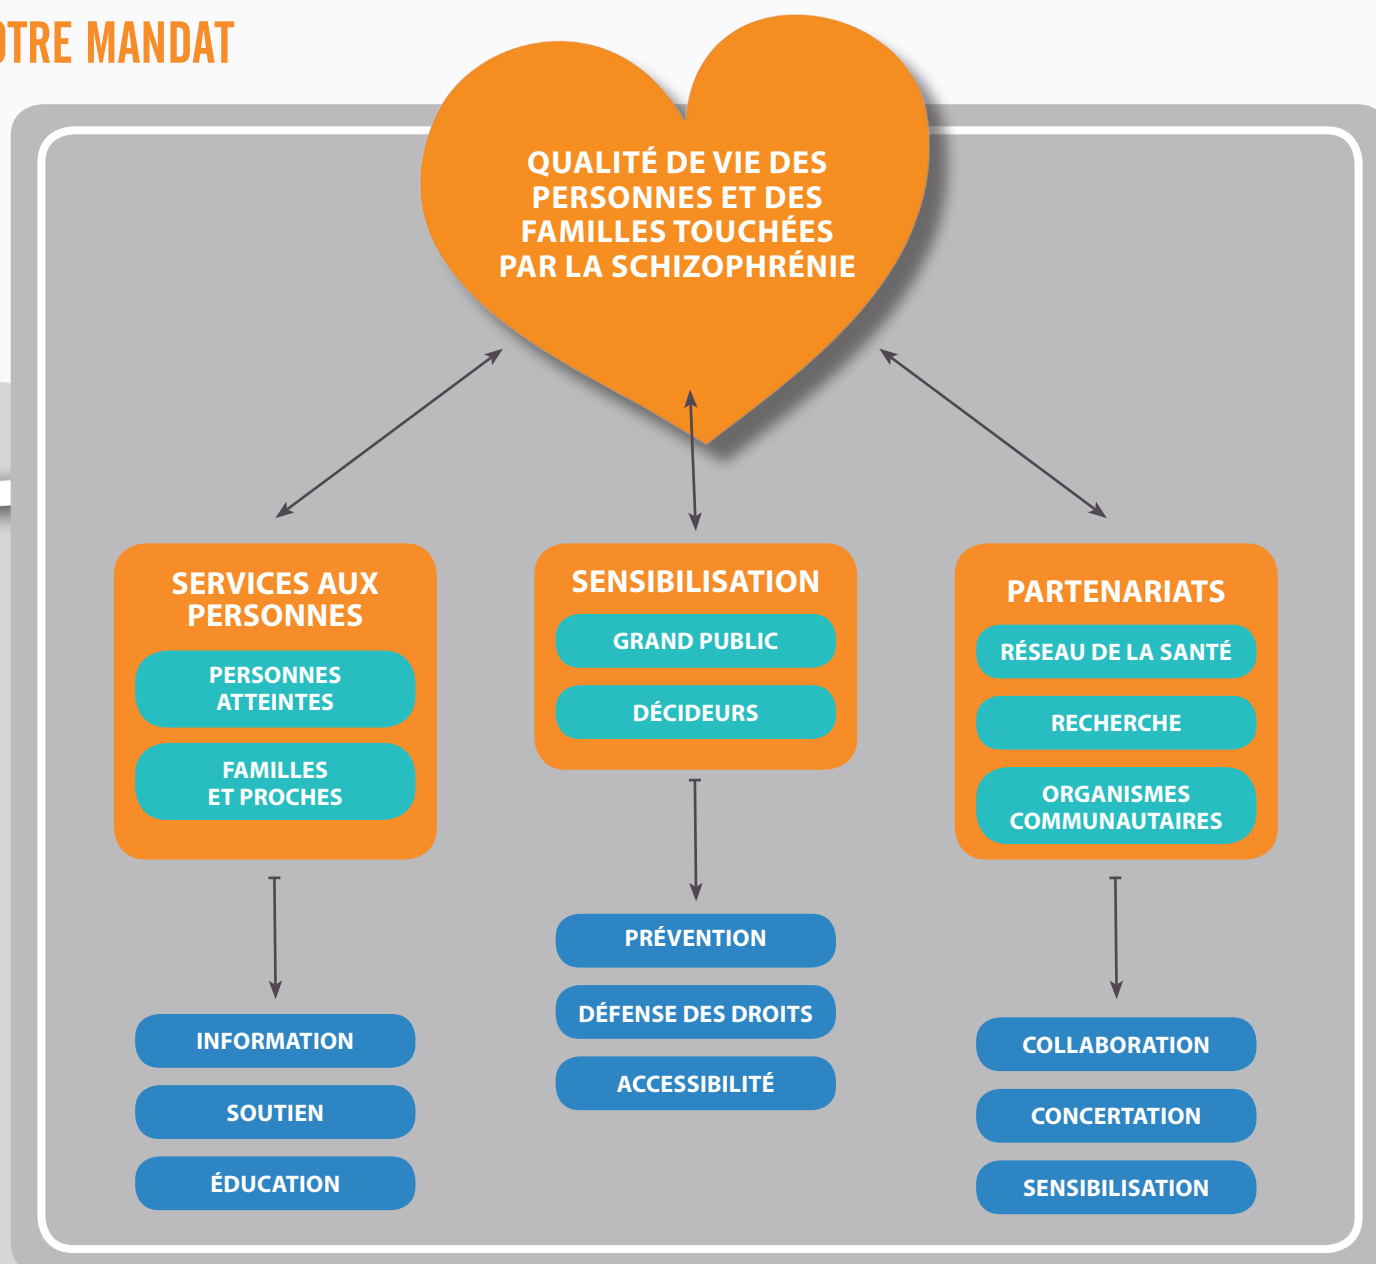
TRE MANDAT

QUALITÉ DE VIE DES PERSONNES ET DES FAMILLES TOUCHÉES PAR LA SCHIZOPHRÉNIE

SERVICES AUX PERSONNES

PERSONNES ATTEINTES

FAMILLES ET PROCHES

INFORMATION

SOUTIEN

ÉDUCATION

SENSIBILISATION

GRAND PUBLIC

DÉCIDEURS

PRÉVENTION

DÉFENSE DES DROITS

ACCESSIBILITÉ

PARTENARIATS

RÉSEAU DE LA SANTÉ

RECHERCHE

ORGANISMES COMMUNAUTAIRES

COLLABORATION

CONCERTATION

SENSIBILISATION